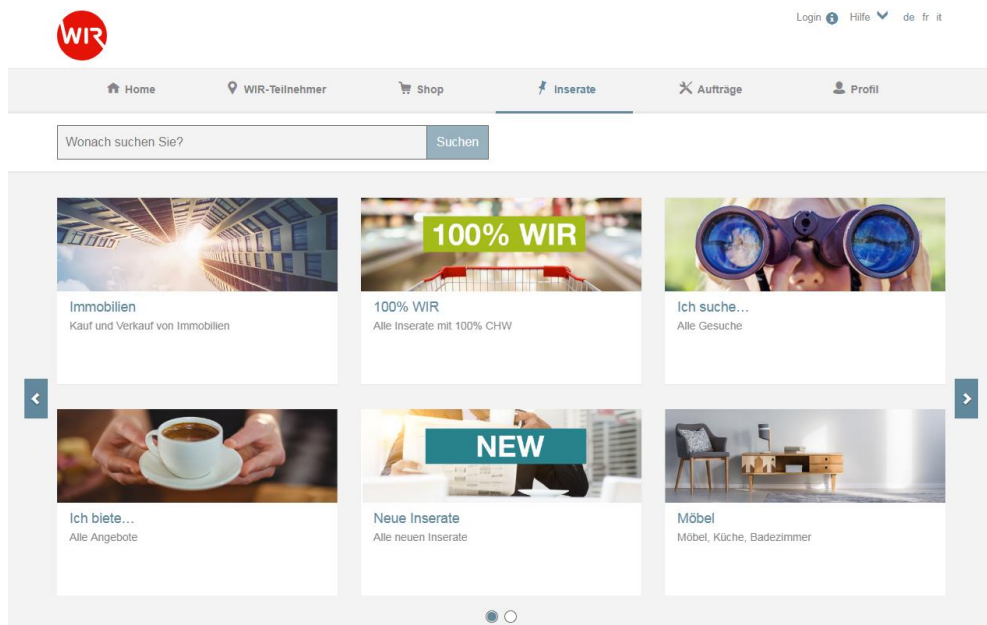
WIR

Login Hilfe de fr it

Home WIR-Teilnehmer Shop Inserate Aufträge Profil

Wonach suchen Sie? Suchen

100% WIR

Immobilien
Kauf und Verkauf von Immobilien

100% WIR
Alle Inserate mit 100% CHW

Ich suche...
Alle Gesuche

NEW

Ich biete...
Alle Angebote

Neue Inserate
Alle neuen Inserate

Möbel
Möbel, Küche, Badezimmer